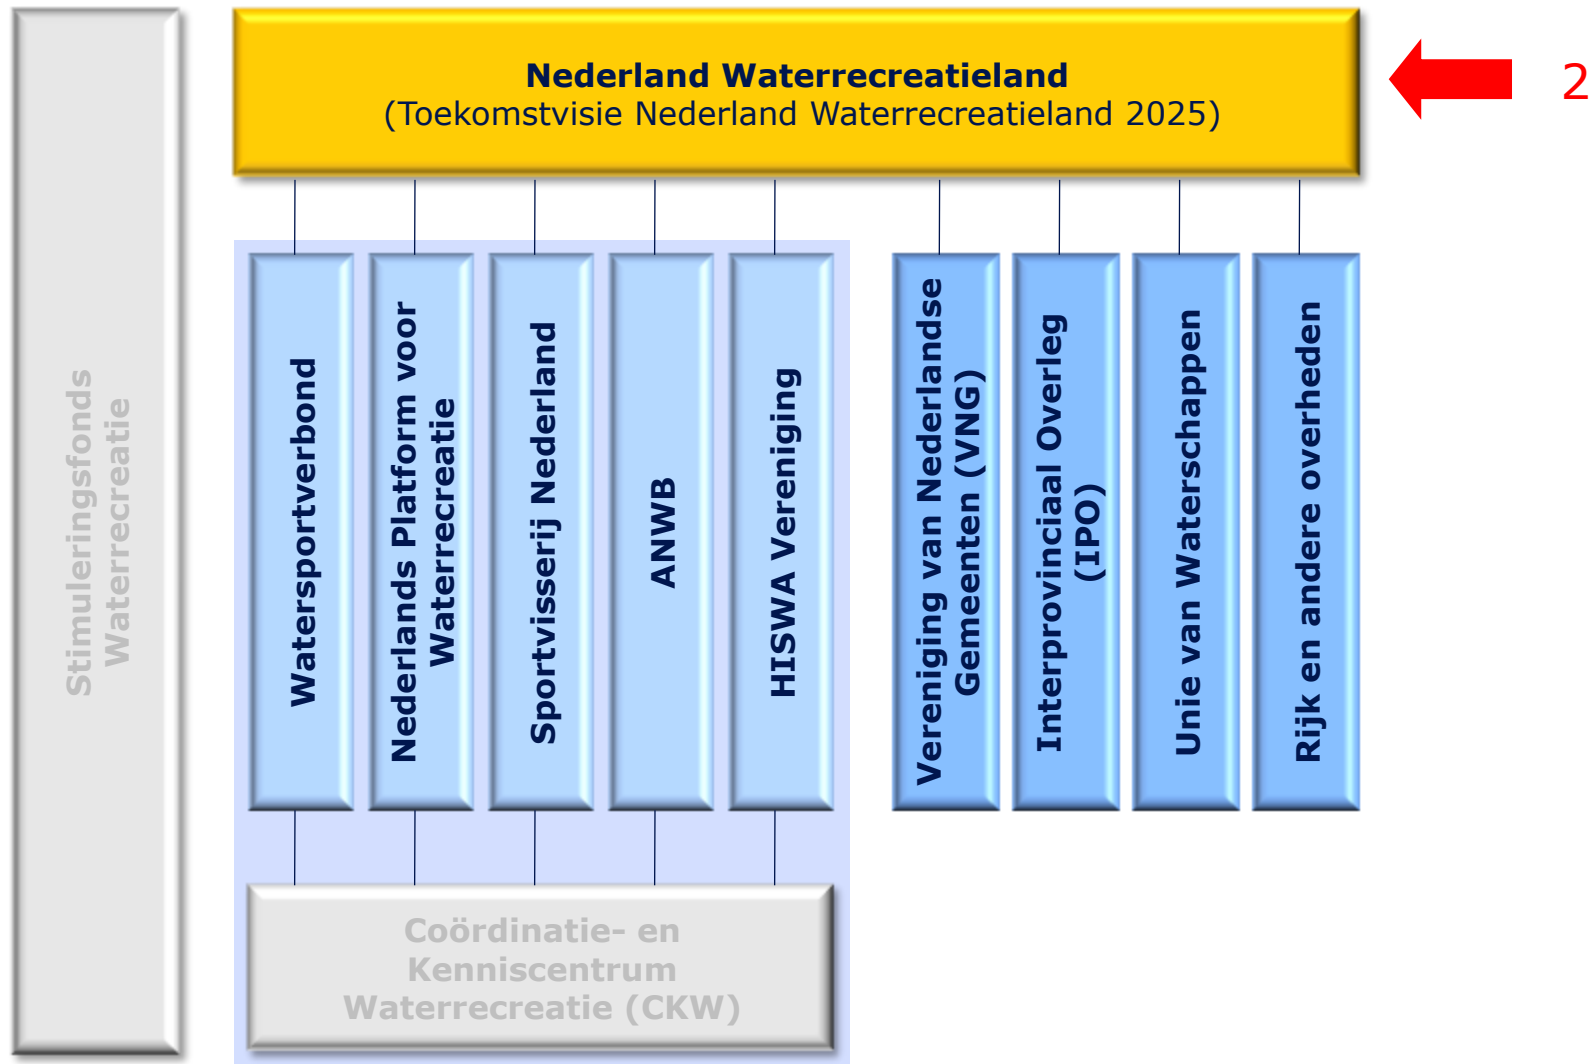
Stimuleringsfonds Waterrecreatie

Nederland Waterrecreatieland
(Toekomstvisie Nederland Waterrecreatieland 2025)

2

Watersportverbond

Nederlands Platform voor Waterrecreatie

Sportvisserij Nederland

ANWB

HISWA Vereniging

Vereniging van Nederlandse Gemeenten (VNG)

Interprovinciaal Overleg (IPO)

Unie van Waterschappen

Rijk en andere overheden

Coördinatie- en Kenniscentrum Waterrecreatie (CKW)